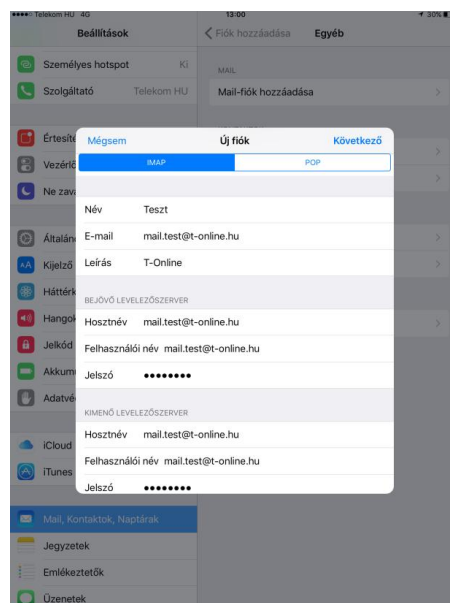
●●●●○ Telekom HU 4G
13:00
30%

Beállítások

Személyes hotspot
Ki

Szolgáltató
Telekom HU

Értesítő

Vezérlő

Ne zava

Általán

Kijelző

Háttérk

Hangok

Jelkód

Akkum

Adatvé

iCloud

iTunes

Mail, Kontaktok, Naptárak

Jegyzetek

Emlékeztetők

Üzenetek

Fiók hozzáadása
Egyéb

MAIL

Mail-fiók hozzáadása

Mégsem
Új fiók
Következő

IMAP
POP

Név
Teszt

E-mail
mail.test@t-online.hu

Leírás
T-Online

BEJÖVŐ LEVELEZŐSZERVER

Hosztnév
mail.test@t-online.hu

Felhasználói név
mail.test@t-online.hu

Jelszó
••••••••

KIMENŐ LEVELEZŐSZERVER

Hosztnév
mail.test@t-online.hu

Felhasználói név
mail.test@t-online.hu

Jelszó
••••••••